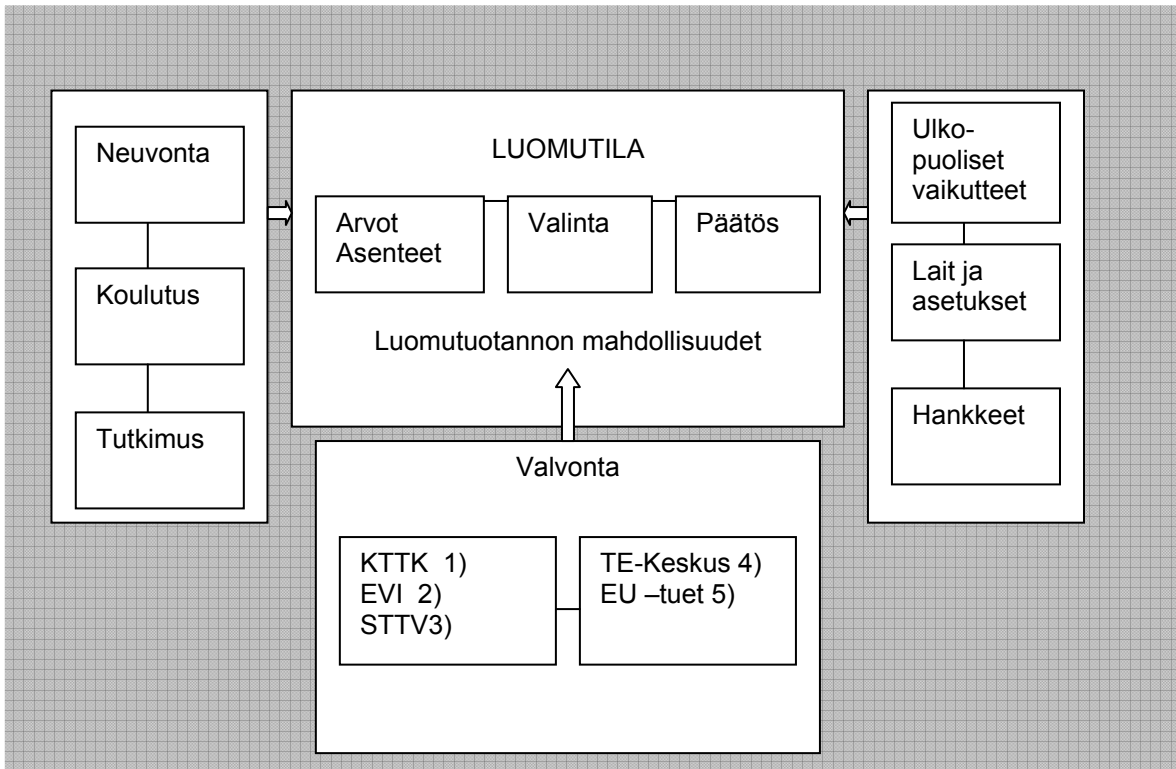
Neuvonta

Koulutus

Tutkimus

LUOMUTILA

Arvot Asenteet

Valinta

Päätös

Luomutuotannon mahdollisuudet

Ulkopuoliset vaikutteet

Lait ja asetukset

Hankkeet

Valvonta

KTTK 1)
EVI 2)
STTV3)

TE-Keskus 4)
EU –tuet 5)